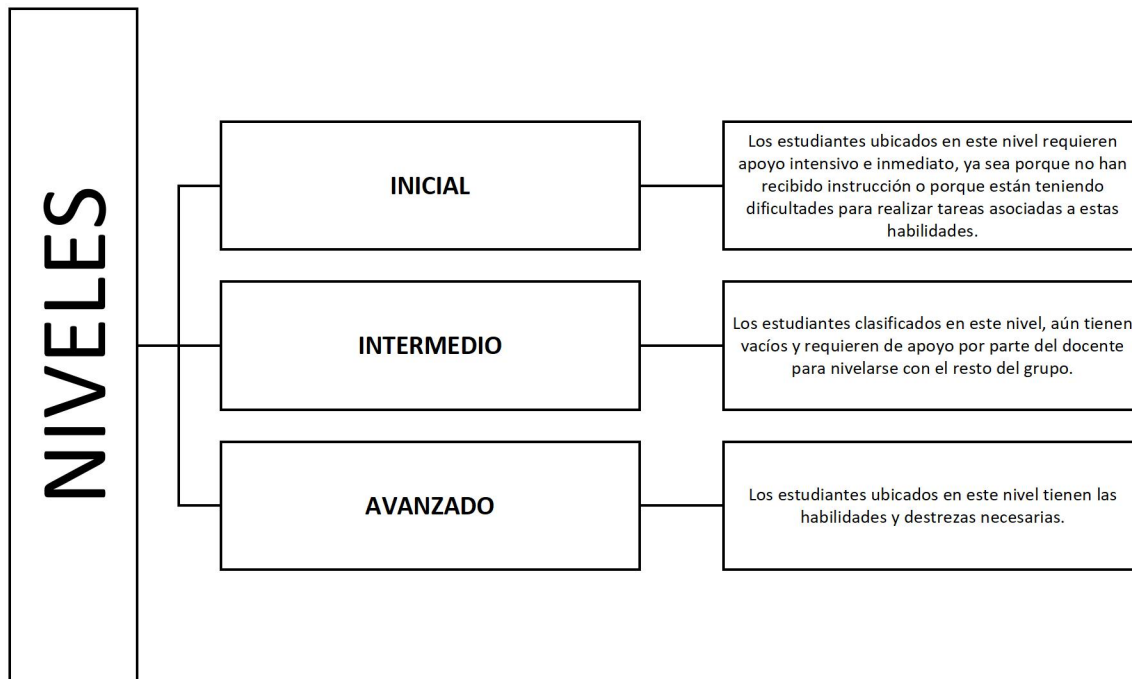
NIVELES

INICIAL

Los estudiantes ubicados en este nivel requieren apoyo intensivo e inmediato, ya sea porque no han recibido instrucción o porque están teniendo dificultades para realizar tareas asociadas a estas habilidades.

INTERMEDIO

Los estudiantes clasificados en este nivel, aún tienen vacíos y requieren de apoyo por parte del docente para nivelarse con el resto del grupo.

AVANZADO

Los estudiantes ubicados en este nivel tienen las habilidades y destrezas necesarias.